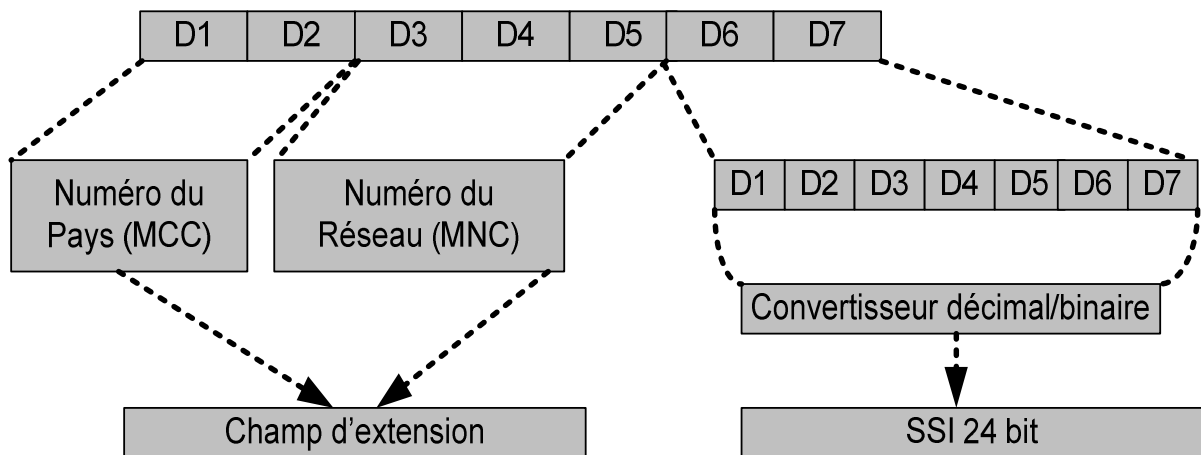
| D1 | D2 | D3 | D4 | D5 | D6 | D7 |
|---|---|---|---|---|---|---|

Numéro du Pays (MCC)

Numéro du Réseau (MNC)

| D1 | D2 | D3 | D4 | D5 | D6 | D7 |
|---|---|---|---|---|---|---|

Convertisseur décimal/binaire

Champ d'extension

SSI 24 bit